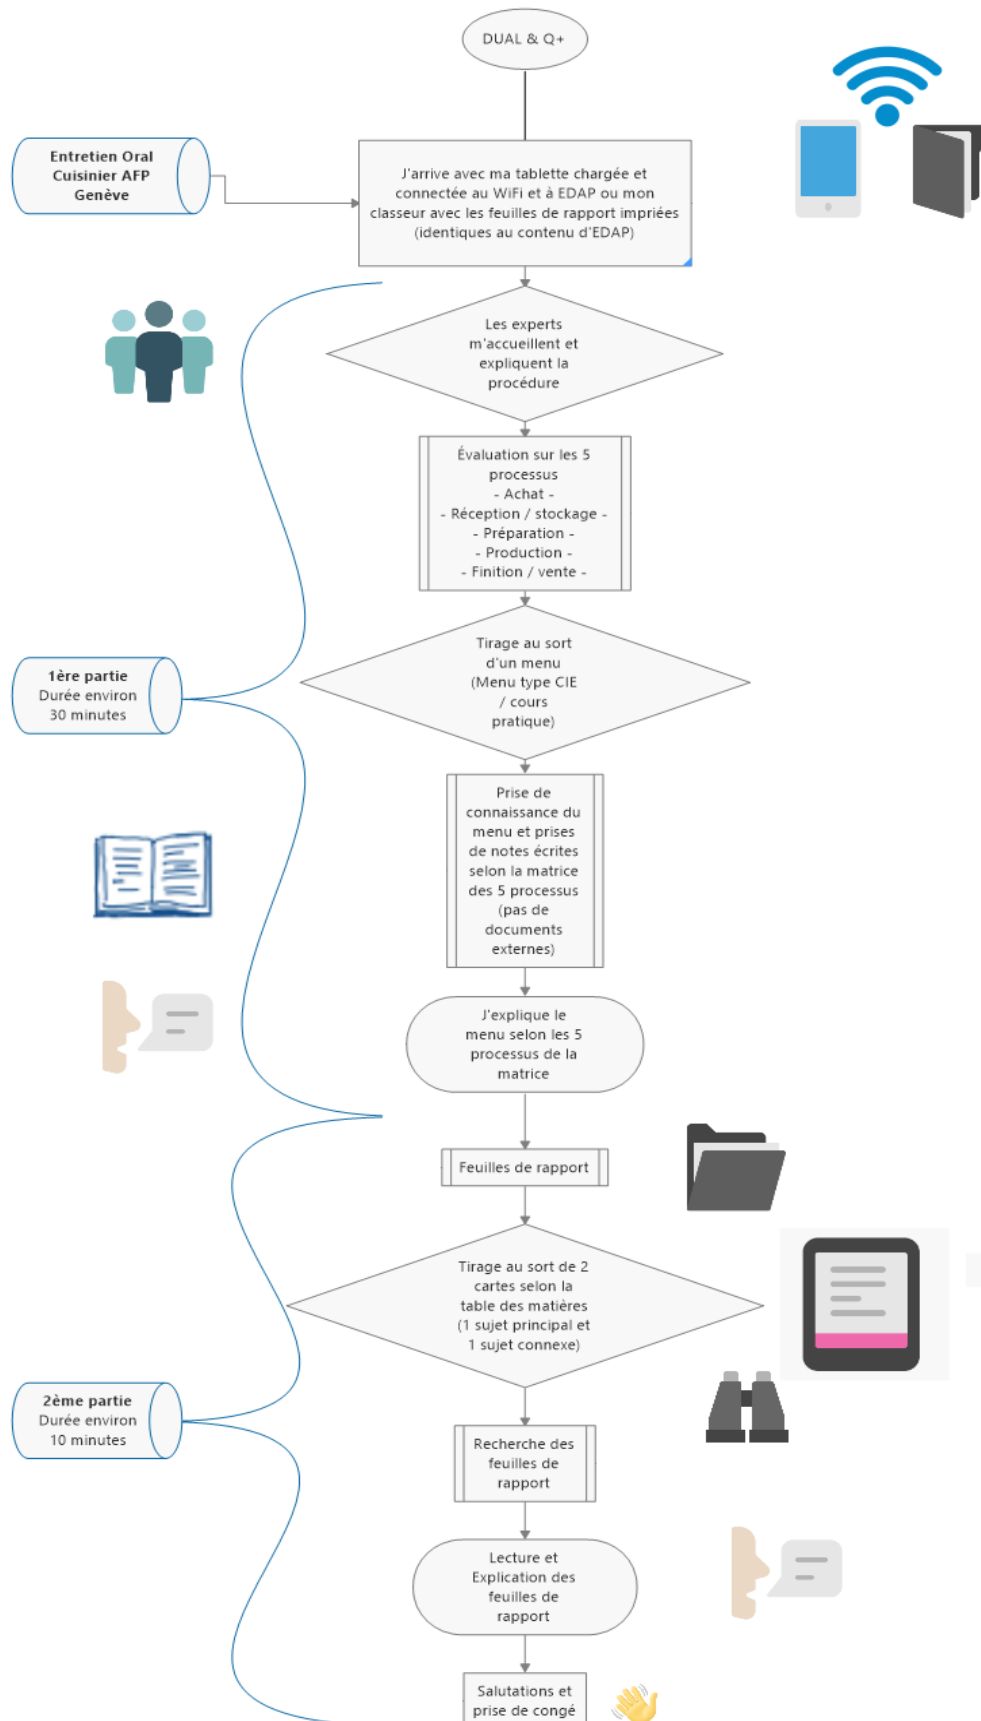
DUAL & Q+

Entretien Oral Cuisinier AFP Genève

J'arrive avec ma tablette chargée et connectée au WiFi et à EDAP ou mon classeur avec les feuilles de rapport impriées (identiques au contenu d'EDAP)

Les experts m'accueillent et expliquent la procédure

Évaluation sur les 5 processus
- Achat -
- Réception / stockage -
- Préparation -
- Production -
- Finition / vente -

1ère partie
Durée environ 30 minutes

Tirage au sort d'un menu (Menu type CIE / cours pratique)

Prise de connaissance du menu et prises de notes écrites selon la matrice des 5 processus (pas de documents externes)

J'explique le menu selon les 5 processus de la matrice

Feuilles de rapport

Tirage au sort de 2 cartes selon la table des matières (1 sujet principal et 1 sujet connexe)

2ème partie
Durée environ 10 minutes

Recherche des feuilles de rapport

Lecture et Explication des feuilles de rapport

Salutations et prise de congé